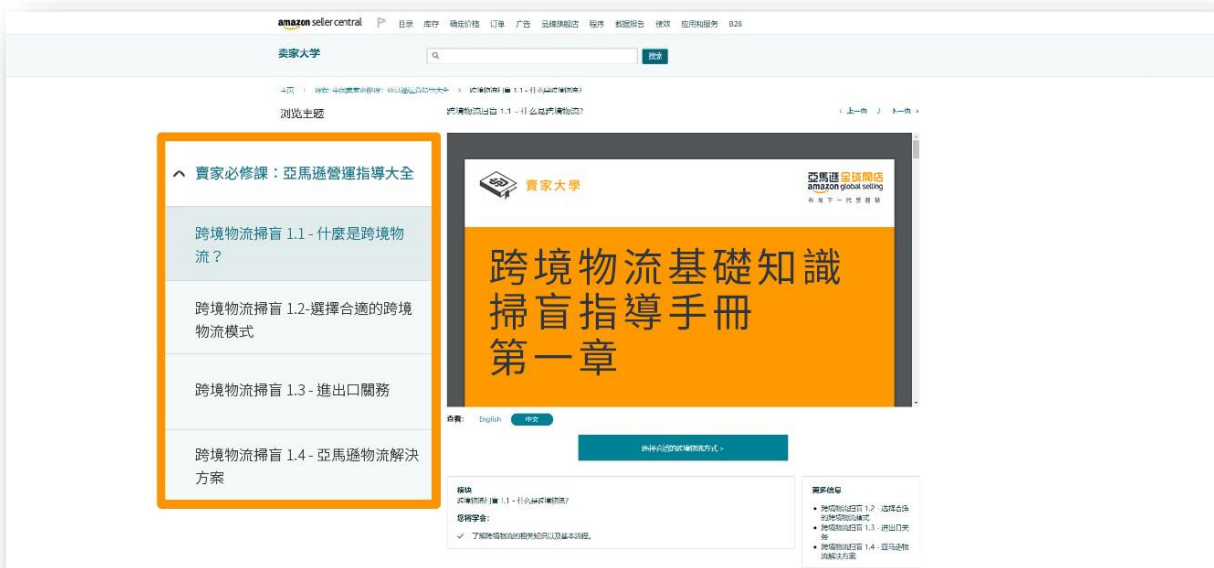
amazon seller central 目录 库存 确定价格 订单 广告 品牌旗舰店 程序 数据报告 绩效 应用和服务 B2B

卖家大学

搜索

首页 > 卖家必修课：亚马逊运营指导大全 > 跨境物流扫盲 1.1 - 什么是跨境物流?

浏览主题

跨境物流扫盲 1.1 - 什么是跨境物流?

‹ 上一页 / 下一页 ›

^ 賣家必修課：亞馬遜營運指導大全

跨境物流掃盲 1.1 - 什麼是跨境物流？

跨境物流掃盲 1.2-選擇合適的跨境物流模式

跨境物流掃盲 1.3 - 進出口關務

跨境物流掃盲 1.4 - 亞馬遜物流解決方案

賣家大學

亞馬遜全球開店
amazon global selling
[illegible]

跨境物流基礎知識
掃盲指導手冊
第一章

查看: English 中文

选择合适的跨境物流方式 ›

模块
跨境物流扫盲 1.1 - 什么是跨境物流?

您将学会:

✓ 了解跨境物流的相关知识以及基本流程。

更多信息

• 跨境物流扫盲 1.2 - 选择合适的跨境物流模式
• 跨境物流扫盲 1.3 - 进出口关务
• 跨境物流扫盲 1.4 - 亚马逊物流解决方案